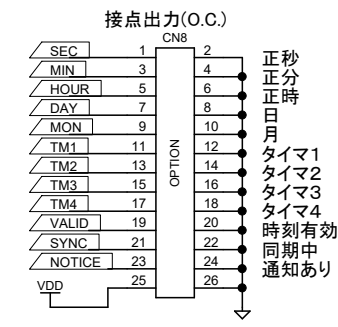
接点出力(O.C.)

CN8

| SEC | 1 | 2 | 正秒 |
|---|---|---|---|
| MIN | 3 | 4 | 正分 |
| HOUR | 5 | 6 | 正時 |
| DAY | 7 | 8 | 日 |
| MON | 9 | 10 | 月 |
| TM1 | 11 | 12 | タイマ1 |
| TM2 | 13 | 14 | タイマ2 |
| TM3 | 15 | 16 | タイマ3 |
| TM4 | 17 | 18 | タイマ4 |
| VALID | 19 | 20 | 時刻有効 |
| SYNC | 21 | 22 | 同期中 |
| NOTICE | 23 | 24 | 通知あり |
| VDD | 25 | 26 | |

OPTION